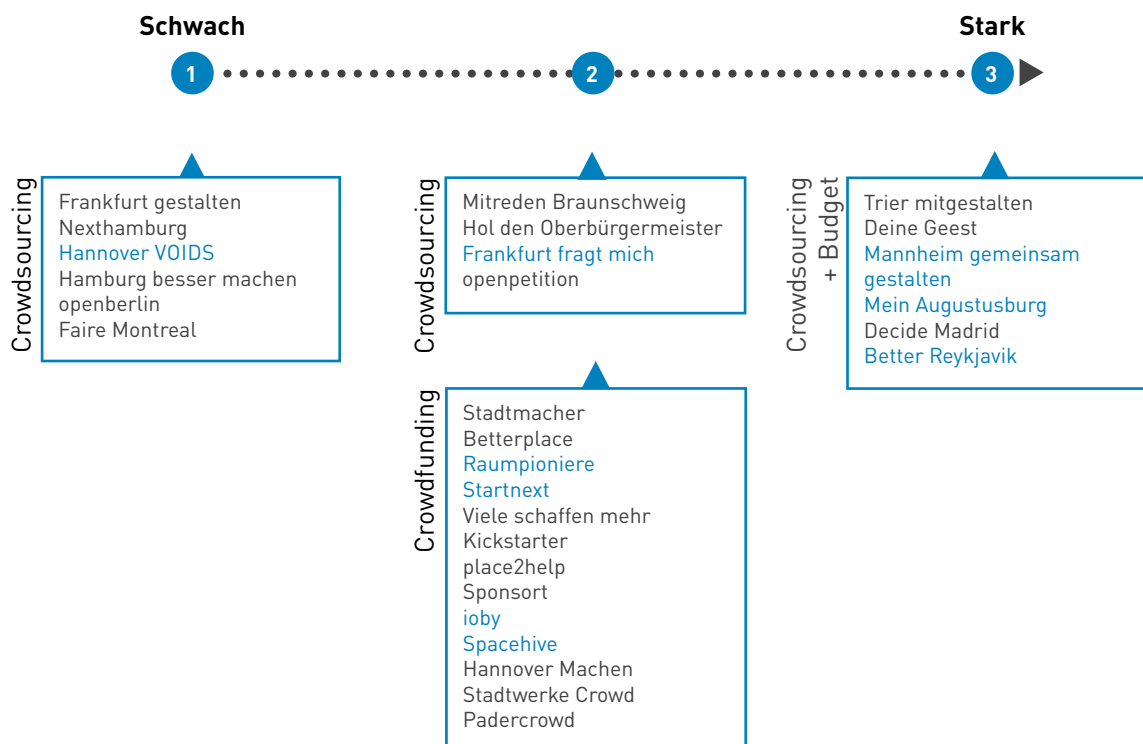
Schwach

Stark

1

2

3

Crowdsourcing

Frankfurt gestalten
Nexthamburg
Hannover VOIDS
Hamburg besser machen
openberlin
Faire Montreal

Crowdsourcing

Mitreden Braunschweig
Hol den Oberbürgermeister
Frankfurt fragt mich
openpetition

Crowdfunding

Stadtmacher
Betterplace
Raumpioniere
Startnext
Viele schaffen mehr
Kickstarter
place2help
Sponsort
ioby
Spacehive
Hannover Machen
Stadtwerke Crowd
Padercrowd

Crowdsourcing + Budget

Trier mitgestalten
Deine Geest
Mannheim gemeinsam gestalten
Mein Augustusburg
Decide Madrid
Better Reykjavik